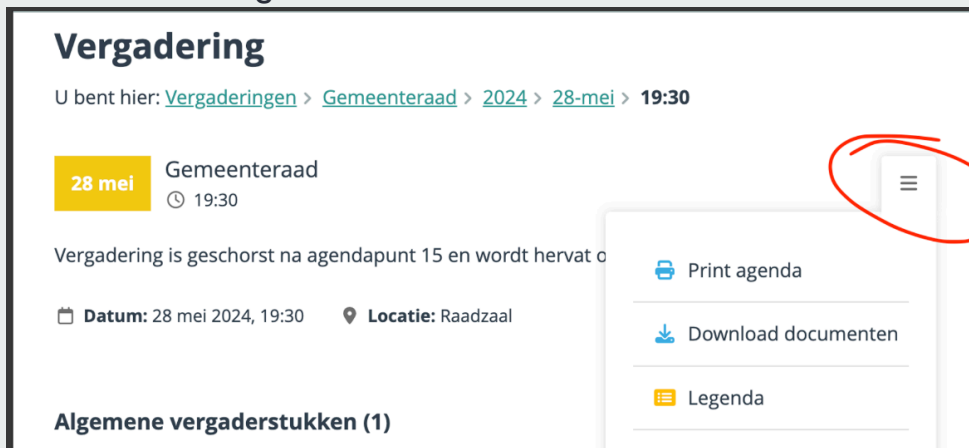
Vergadering

U bent hier: Vergaderingen > Gemeenteraad > 2024 > 28-mei > 19:30

28 mei
Gemeenteraad
19:30

Vergadering is geschorst na agendapunt 15 en wordt hervat o

Datum: 28 mei 2024, 19:30
Locatie: Raadzaal

Print agenda
Download documenten
Legenda

Algemene vergaderstukken (1)